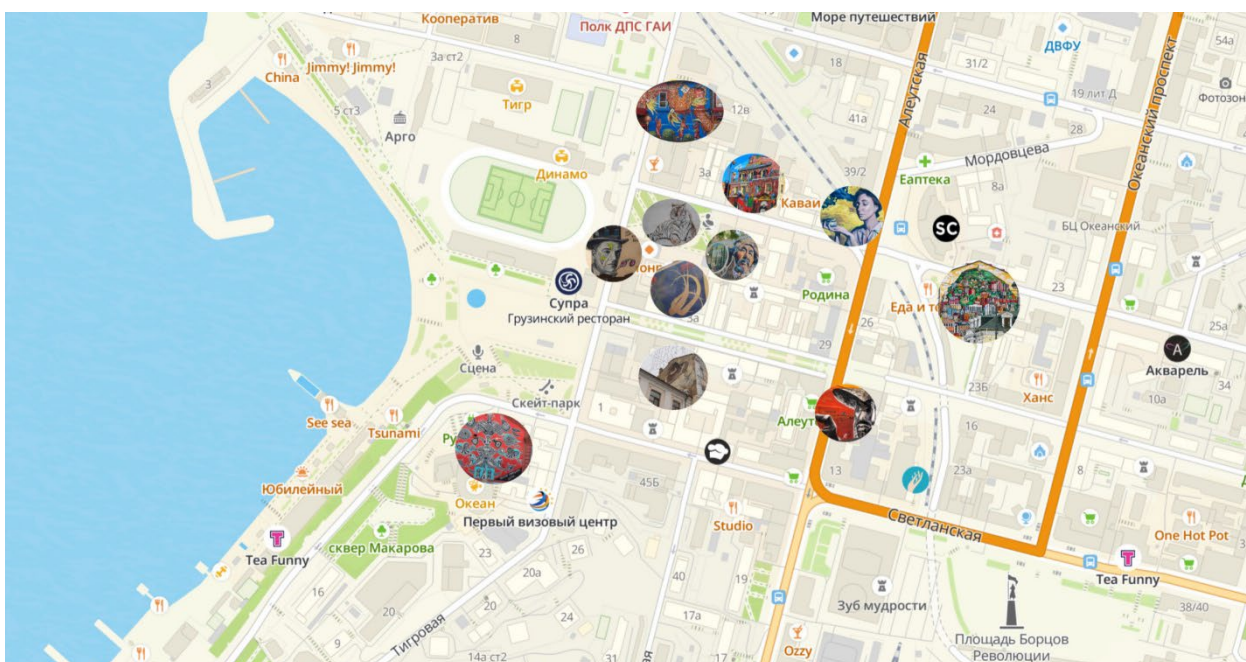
Кооператив
Полк ДПС ГАИ
Море путешествий
ДВФУ
54а
8
3а ст2
31/2
China
Jimmy! Jimmy!
3
Тигр
12в
18
Алеутская
Океанский проспект
19 лит Д
Фотозон
5 ст3
Арго
41а
24
28
Динамо
39/2
Мордовцева
3а
Еаптека
8а
Каваи
SC
БЦ Океанский
Супра
Грузинский ресторан
Родина
Еда и т
23
25а
26
29
Сцена
Акварель
34
Скейт-парк
23б
Ханс
10а
See sea
Tsunami
1
Алеут
16
Ру
13
23а
8
Юбилейный
Океан
45б
Первый визовый центр
Studio
Светланская
One Hot Pot
Tea Funny
сквер Макарова
23
26
Tea Funny
20а
40
19
16
20
Зуб мудрости
38/40
20
24
17а
9
Тигровая
14а ст2
17
Ozzy
Площадь Борцов Революции